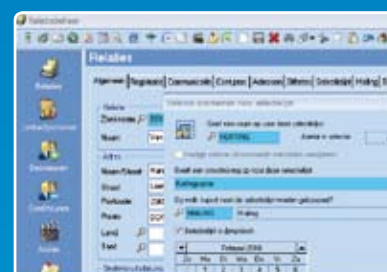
Relatiebeheer

Relaties

Relaties

Algemeen | Registratie | Communicatie | Contacten | Activiteiten | Selectie | Selectiebijl | Mailing

Relatie
Zoeknaam
Naam

Adres
Naam/Straat
Straat
Postcode
Plaats
Land
Sted

Selectie toevoegen voor relaties

Geef een naam op voor een selectie
HUISTYPE
Aantal in selectie

Geef een omschrijving op voor deze selectie
Nieuwbouw

Op welk tijdstip moet de selectie worden gebruikt?
MAILING
Mailing

Februari 2008
Zo Ma Di Wo Do Vr Za
1 2 3 4 5 6